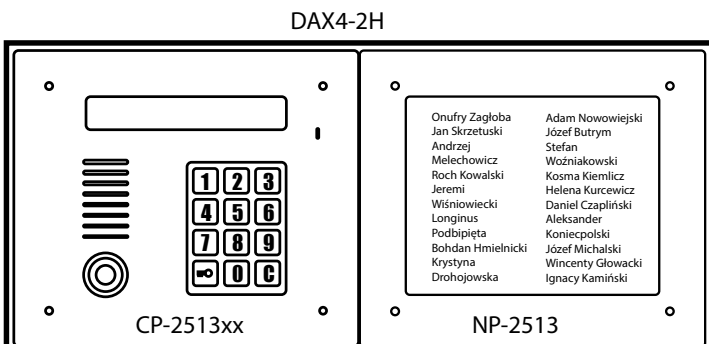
DAX4-2H

1 2 3
4 5 6
7 8 9
0 C

CP-2513xx

Onufry Zagłoba
Jan Skrzetuski
Andrzej
Melechowicz
Roch Kowalski
Jeremi
Wiśniowiecki
Longinus
Podbipięta
Bohdan Hmielnicki
Krystyna
Drohojowska

Adam Nowowiejski
Józef Butrym
Stefan
Woźniakowski
Kosma Kiemlicz
Helena Kurcewicz
Daniel Czapliński
Aleksander
Koniecpolski
Józef Michalski
Wincenty Głowacki
Ignacy Kamiński

NP-2513